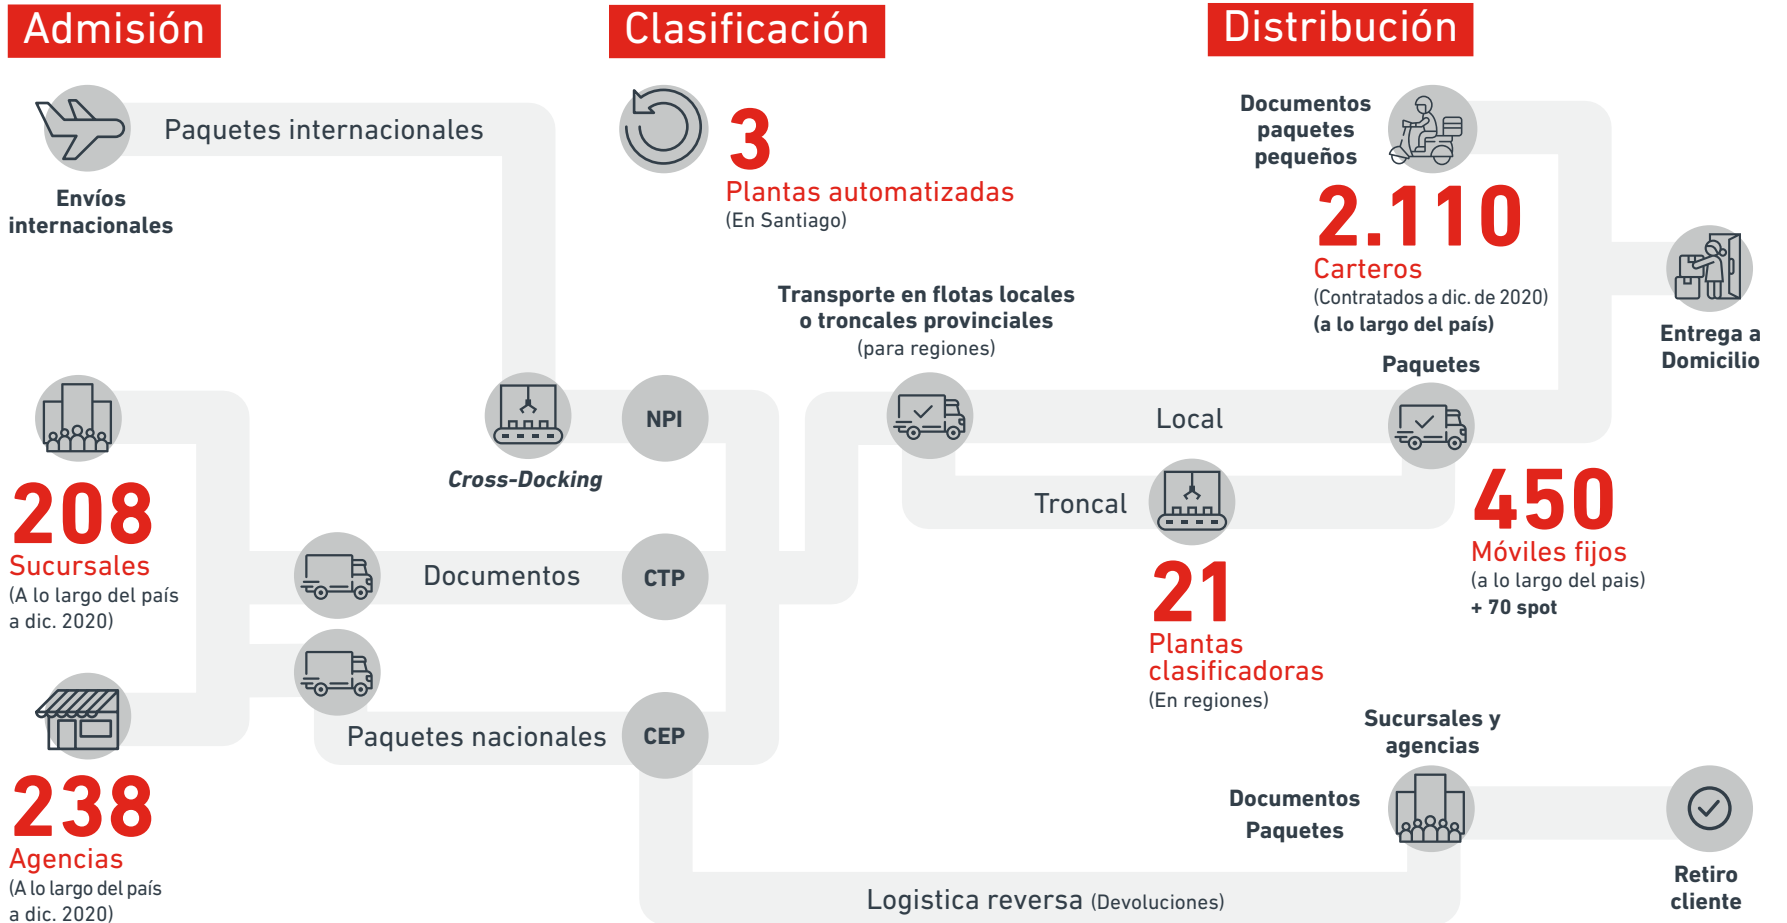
Admisión

Clasificación

Distribución

Paquetes internacionales

Envíos internacionales

3
Plantas automatizadas
(En Santiago)

Documentos paquetes pequeños

2.110
Carteros
(Contratados a dic. de 2020)
(a lo largo del país)

Entrega a Domicilio

Transporte en flotas locales o troncales provinciales
(para regiones)

Paquetes

NPI

Cross-Docking

Local

Troncal

208
Sucursales
(A lo largo del país a dic. 2020)

Documentos

CTP

21
Plantas clasificadoras
(En regiones)

450
Móviles fijos
(a lo largo del pais)
+ 70 spot

Paquetes nacionales

CEP

Sucursales y agencias

Documentos
Paquetes

238
Agencias
(A lo largo del país a dic. 2020)

Logistica reversa (Devoluciones)

Retiro cliente